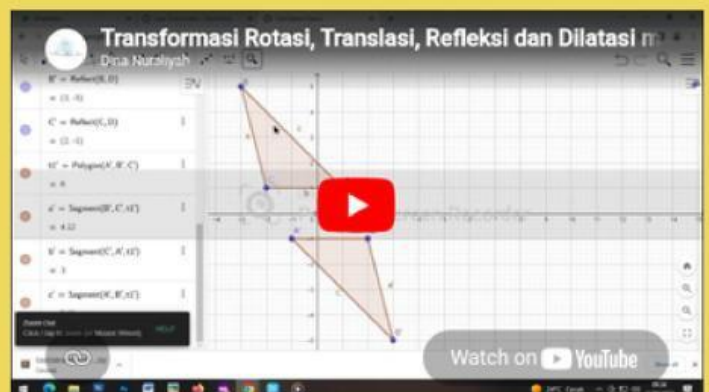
Transformasi Rotasi, Translasi, Refleksi dan Dilatasi m

Dina Nuraliyah

B' = Reflect(B, D)

= (1, -5)

C' = Reflect(C, D)

= (2, -1)

t1' = Polygon(A', B', C')

= 8

a' = Segment(B', C', t1')

= 4.12

b' = Segment(C', A', t1')

= 3

c' = Segment(A', B', t1')

Watch on YouTube